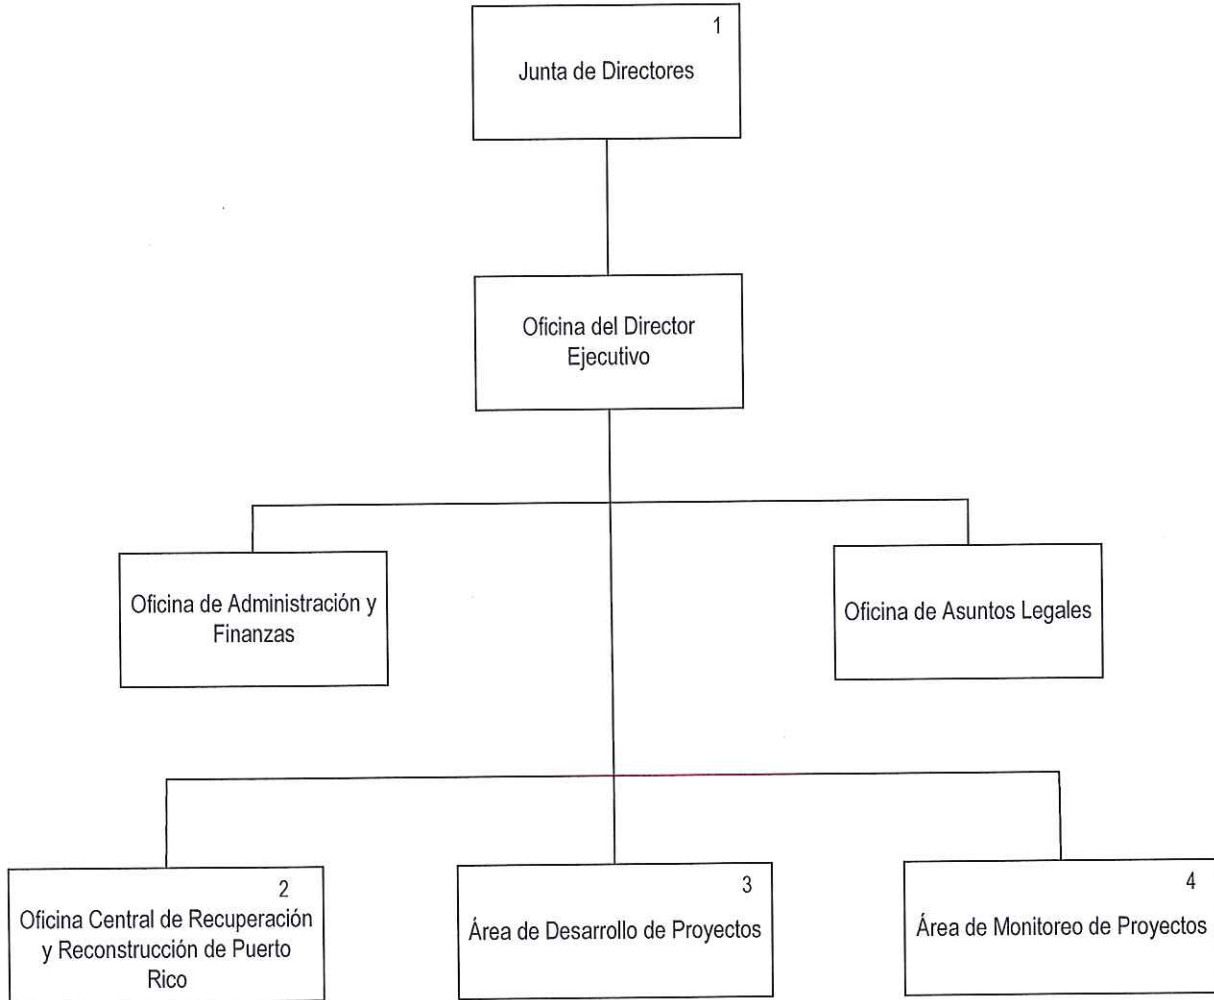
1
Junta de Directores

Oficina del Director Ejecutivo

Oficina de Administración y Finanzas

Oficina de Asuntos Legales

2
Oficina Central de Recuperación y Reconstrucción de Puerto Rico

3
Área de Desarrollo de Proyectos

4
Área de Monitoreo de Proyectos